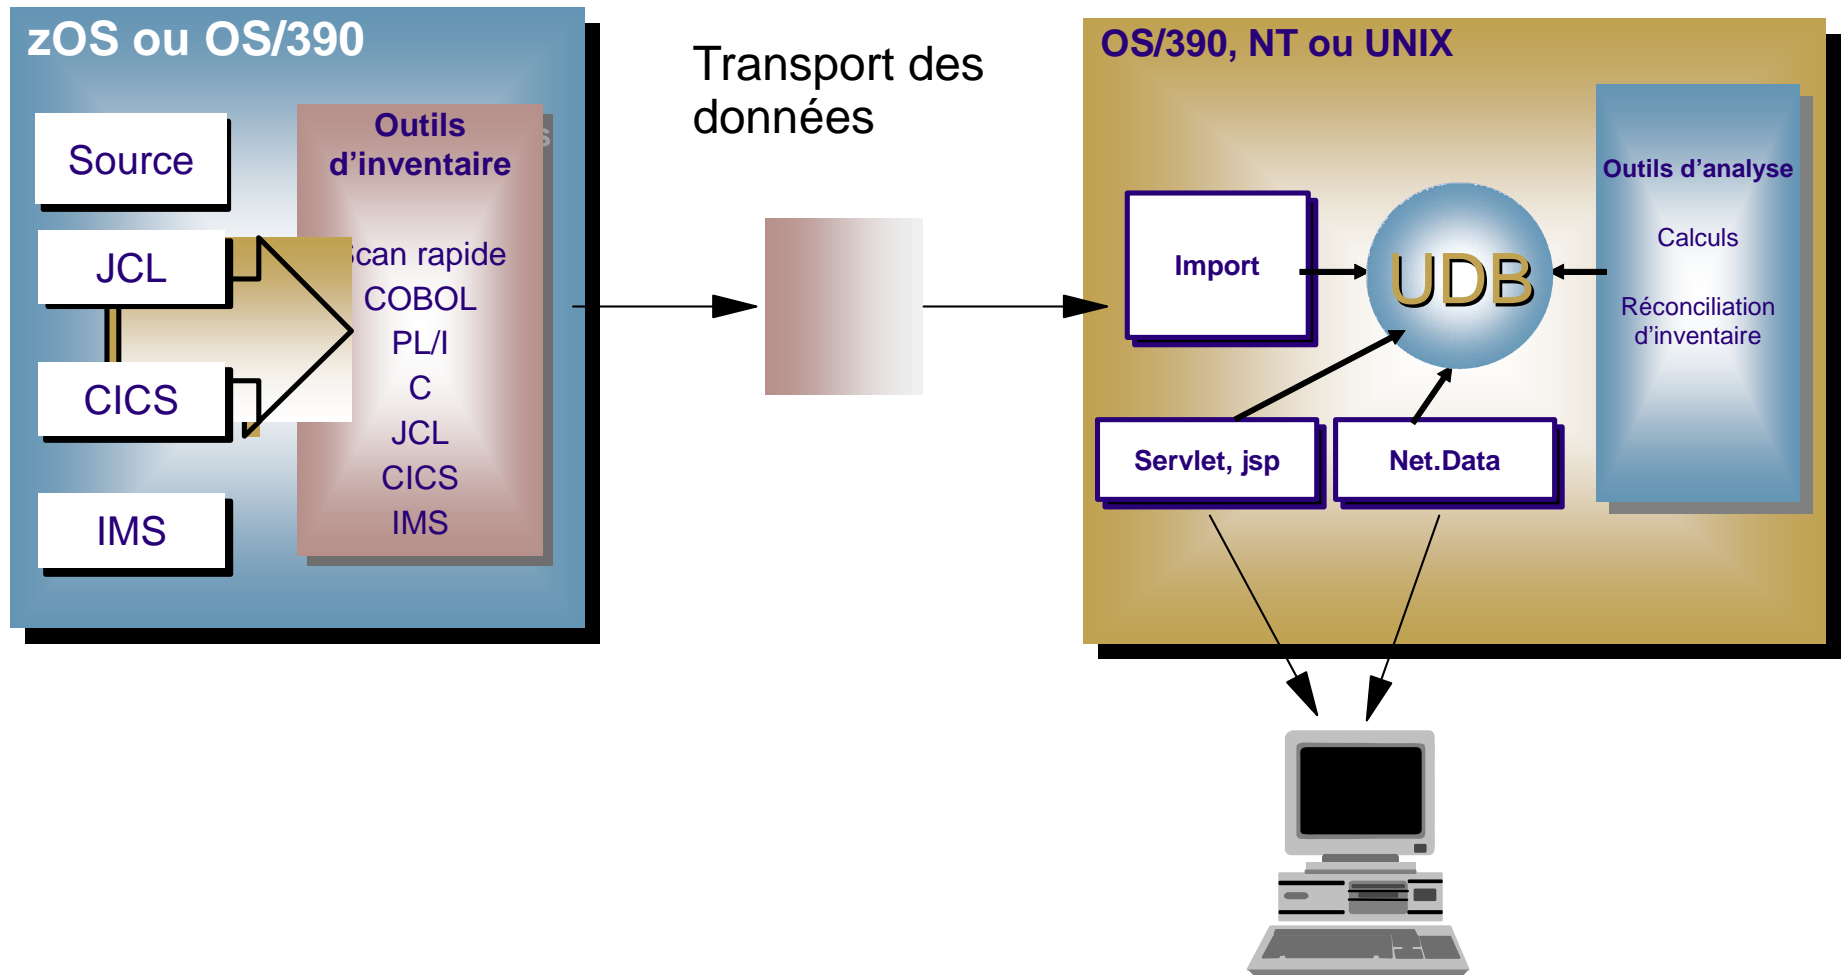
zOS ou OS/390

Source

JCL

CICS

IMS

Outils d'inventaire

Scan rapide
COBOL
PL/I
C
JCL
CICS
IMS

Transport des données

OS/390, NT ou UNIX

Import

UDB

Outils d'analyse

Calculs

Réconciliation d'inventaire

Servlet, jsp

Net.Data